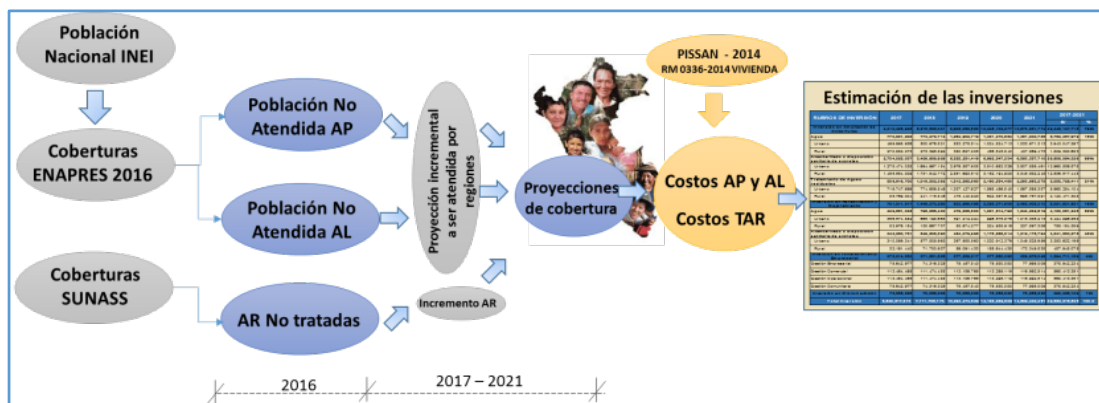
Población Nacional INEI

Coberturas ENAPRES 2016

Coberturas SUNASS

Población No Atendida AP

Población No Atendida AL

AR No tratadas

Proyección incremental a ser atendida por regiones

Incremento AR

Proyecciones de cobertura

PISSAN - 2014
RM 0336-2014 VIVIENDA

Costos AP y AL

Costos TAR

Estimación de las inversiones

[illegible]

2016

2017 – 2021